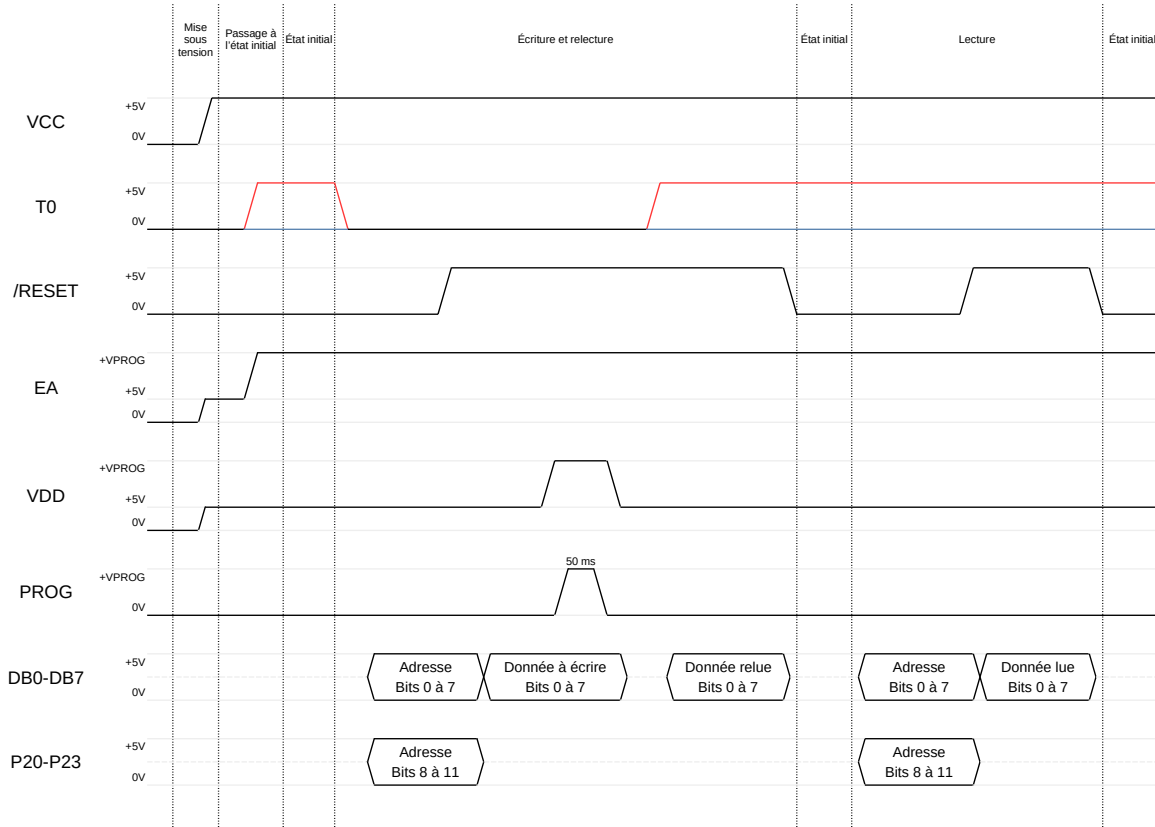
Mise sous tension | Passage à l'état initial | État initial | Écriture et relecture | État initial | Lecture | État initial

VCC
+5V
0V

T0
+5V
0V

/RESET
+5V
0V

EA
+VPROG
+5V
0V

VDD
+VPROG
+5V
0V

PROG
+VPROG
0V
50 ms

DB0-DB7
+5V
0V
Adresse Bits 0 à 7
Donnée à écrire Bits 0 à 7
Donnée relue Bits 0 à 7
Adresse Bits 0 à 7
Donnée lue Bits 0 à 7

P20-P23
+5V
0V
Adresse Bits 8 à 11
Adresse Bits 8 à 11